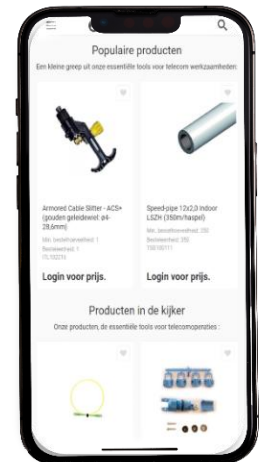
Populaire producten

Een kleine greep uit onze essentiële tools voor telecom werkzaamheden

Armored Cable Slitter - ACS+ (gouden geleidewiel ø4-28,6mm)

Min. bestelhoeveelheid: 1
Bestelwerheid: 1
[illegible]

Login voor prijs.

Speed-pipe 12x2,0 Indoor LSZH (350m/haspel)

Min. bestelhoeveelheid: 350
Bestelwerheid: 350
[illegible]

Login voor prijs.

Producten in de kijker

Onze producten, de essentiële tools voor telecomoperaties :